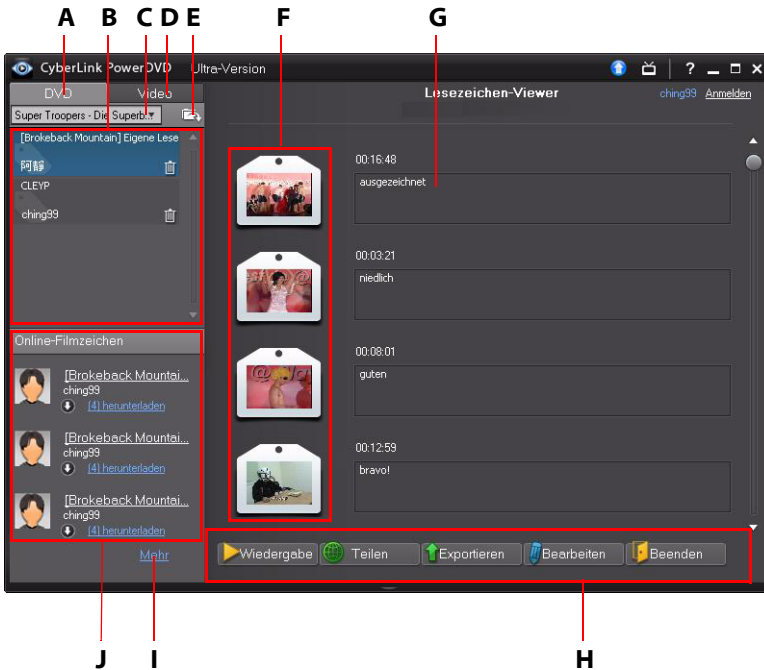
A B C D E F G

CyberLink PowerDVD Ultra-Version

DVD Video

Super Troopers - Die Superb...

[Brokeback Mountain] Eigene Lese

阿靜

CLEYP

ching99

Online-Filmzeichen

[Brokeback Mountai...
ching99
[4] herunterladen

[Brokeback Mountai...
ching99
[4] herunterladen

[Brokeback Mountai...
ching99
[4] herunterladen

Mehr

Lesezeichen-Viewer

ching99 Anmelden

00:16:48
ausgezeichnet

00:03:21
niedlich

00:08:01
guten

00:12:59
bravo!

Wiedergabe Teilen Exportieren Bearbeiten Beenden

J I H